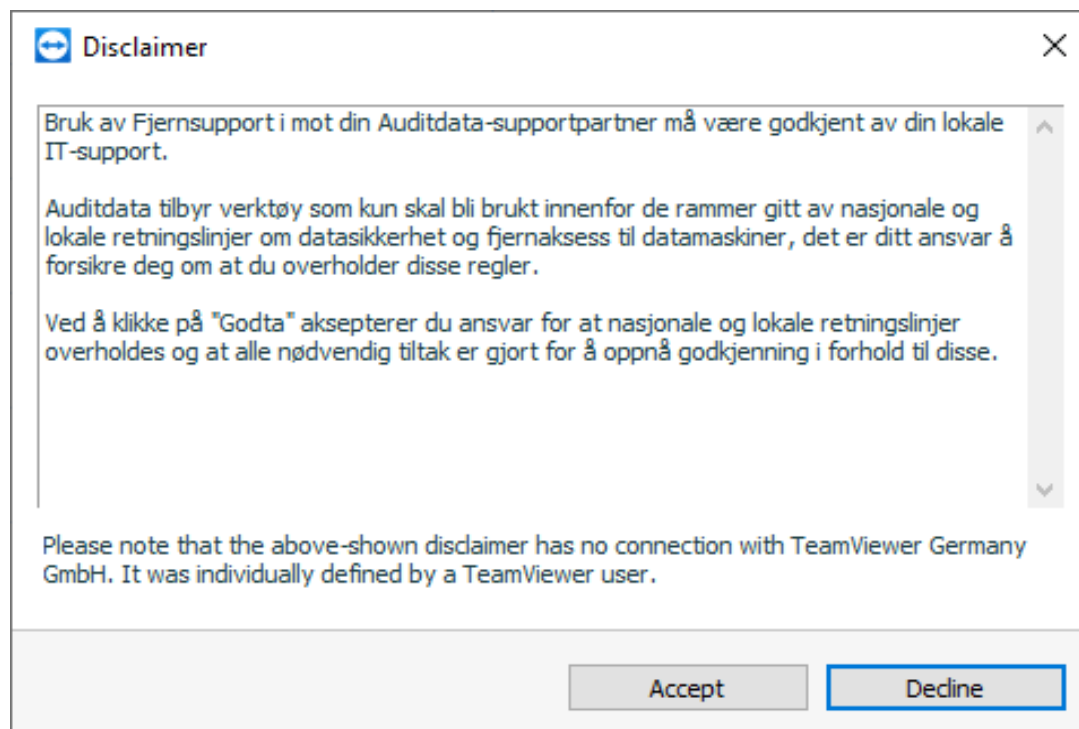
Disclaimer

Bruk av Fjernsupport i mot din Auditdata-supportpartner må være godkjent av din lokale IT-support.

Auditdata tilbyr verktøy som kun skal bli brukt innenfor de rammer gitt av nasjonale og lokale retningslinjer om datasikkerhet og fjernaksess til datamaskiner, det er ditt ansvar å forsikre deg om at du overholder disse regler.

Ved å klikke på "Godta" aksepterer du ansvar for at nasjonale og lokale retningslinjer overholdes og at alle nødvendig tiltak er gjort for å oppnå godkjenning i forhold til disse.

Please note that the above-shown disclaimer has no connection with TeamViewer Germany GmbH. It was individually defined by a TeamViewer user.

Accept

Decline